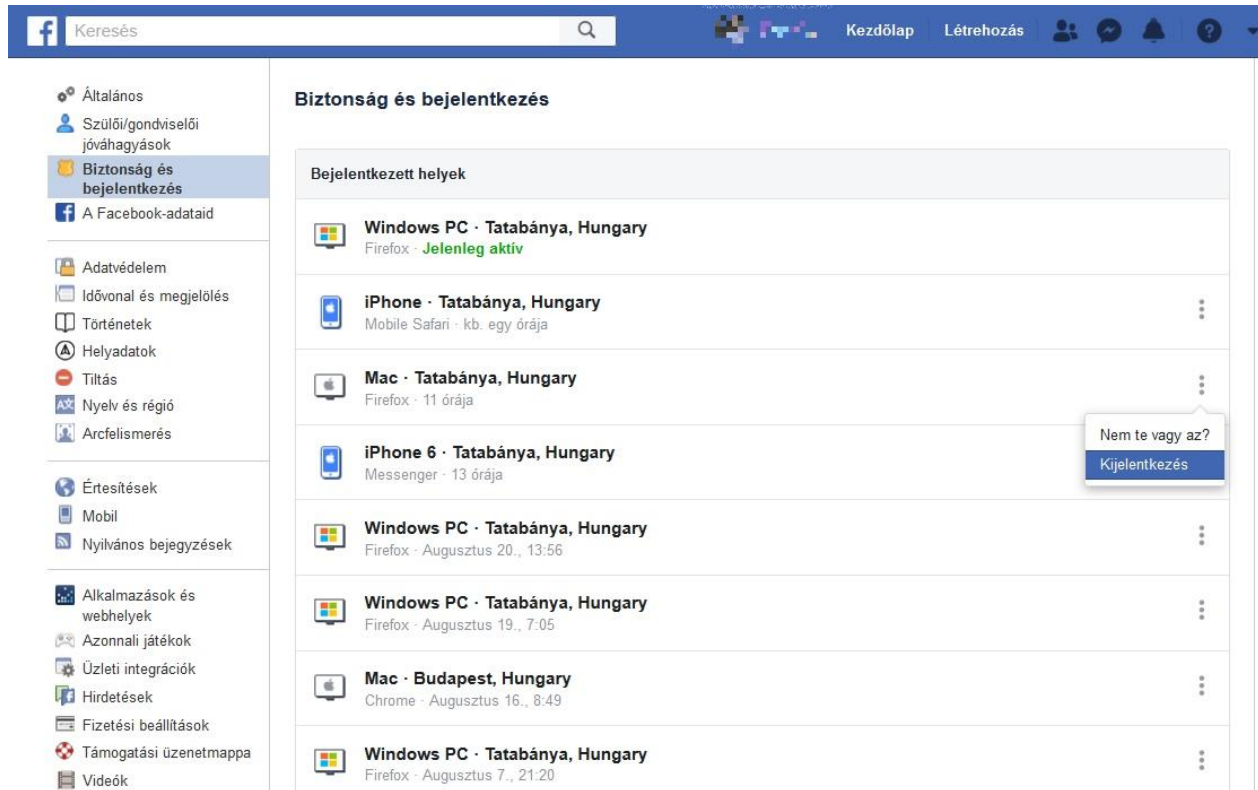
Keresés

Kezdőlap Létrehozás

Általános
Szülői/gondviselői jóváhagyások
Biztonság és bejelentkezés
A Facebook-adataid

Adatvédelem
Idővonal és megjelölés
Történetek
Helyadatok
Tiltás
Nyelv és régió
Arcfelismerés

Értesítések
Mobil
Nyilvános bejegyzések

Alkalmazások és webhelyek
Azonnali játékok
Üzleti integrációk
Hirdetések
Fizetési beállítások
Támogatási üzenetmappa
Videók

Biztonság és bejelentkezés

Bejelentkezett helyek

Windows PC · Tatabánya, Hungary
Firefox · Jelenleg aktív

iPhone · Tatabánya, Hungary
Mobile Safari · kb. egy órája

Mac · Tatabánya, Hungary
Firefox · 11 órája

Nem te vagy az?
Kijelentkezés

iPhone 6 · Tatabánya, Hungary
Messenger · 13 órája

Windows PC · Tatabánya, Hungary
Firefox · Augusztus 20., 13:56

Windows PC · Tatabánya, Hungary
Firefox · Augusztus 19., 7:05

Mac · Budapest, Hungary
Chrome · Augusztus 16., 8:49

Windows PC · Tatabánya, Hungary
Firefox · Augusztus 7., 21:20